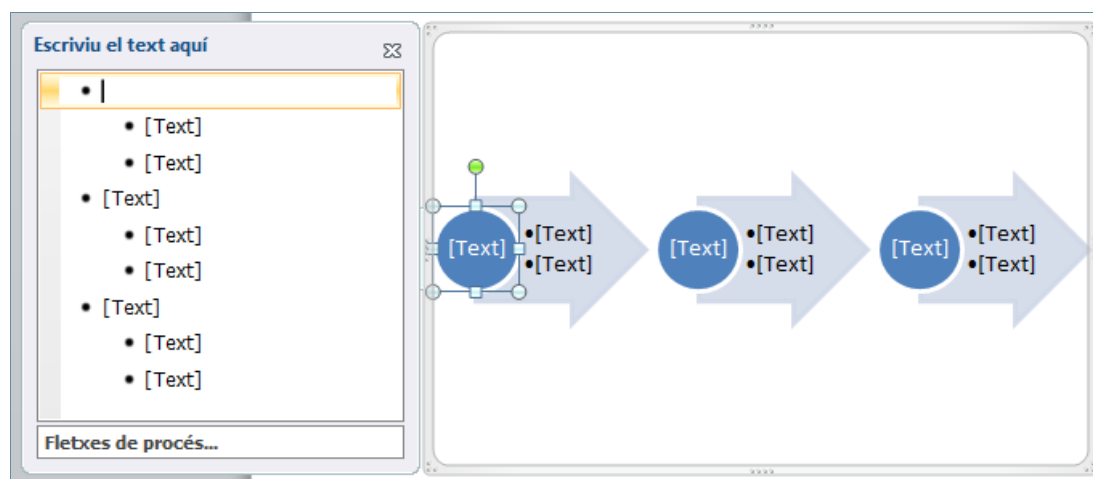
Escriviu el text aquí

- 
  - [Text]
  - [Text]
- [Text]
  - [Text]
  - [Text]
- [Text]
  - [Text]
  - [Text]

Fletxes de procés...

[Text]
•[Text]
•[Text]

[Text]
•[Text]
•[Text]

[Text]
•[Text]
•[Text]